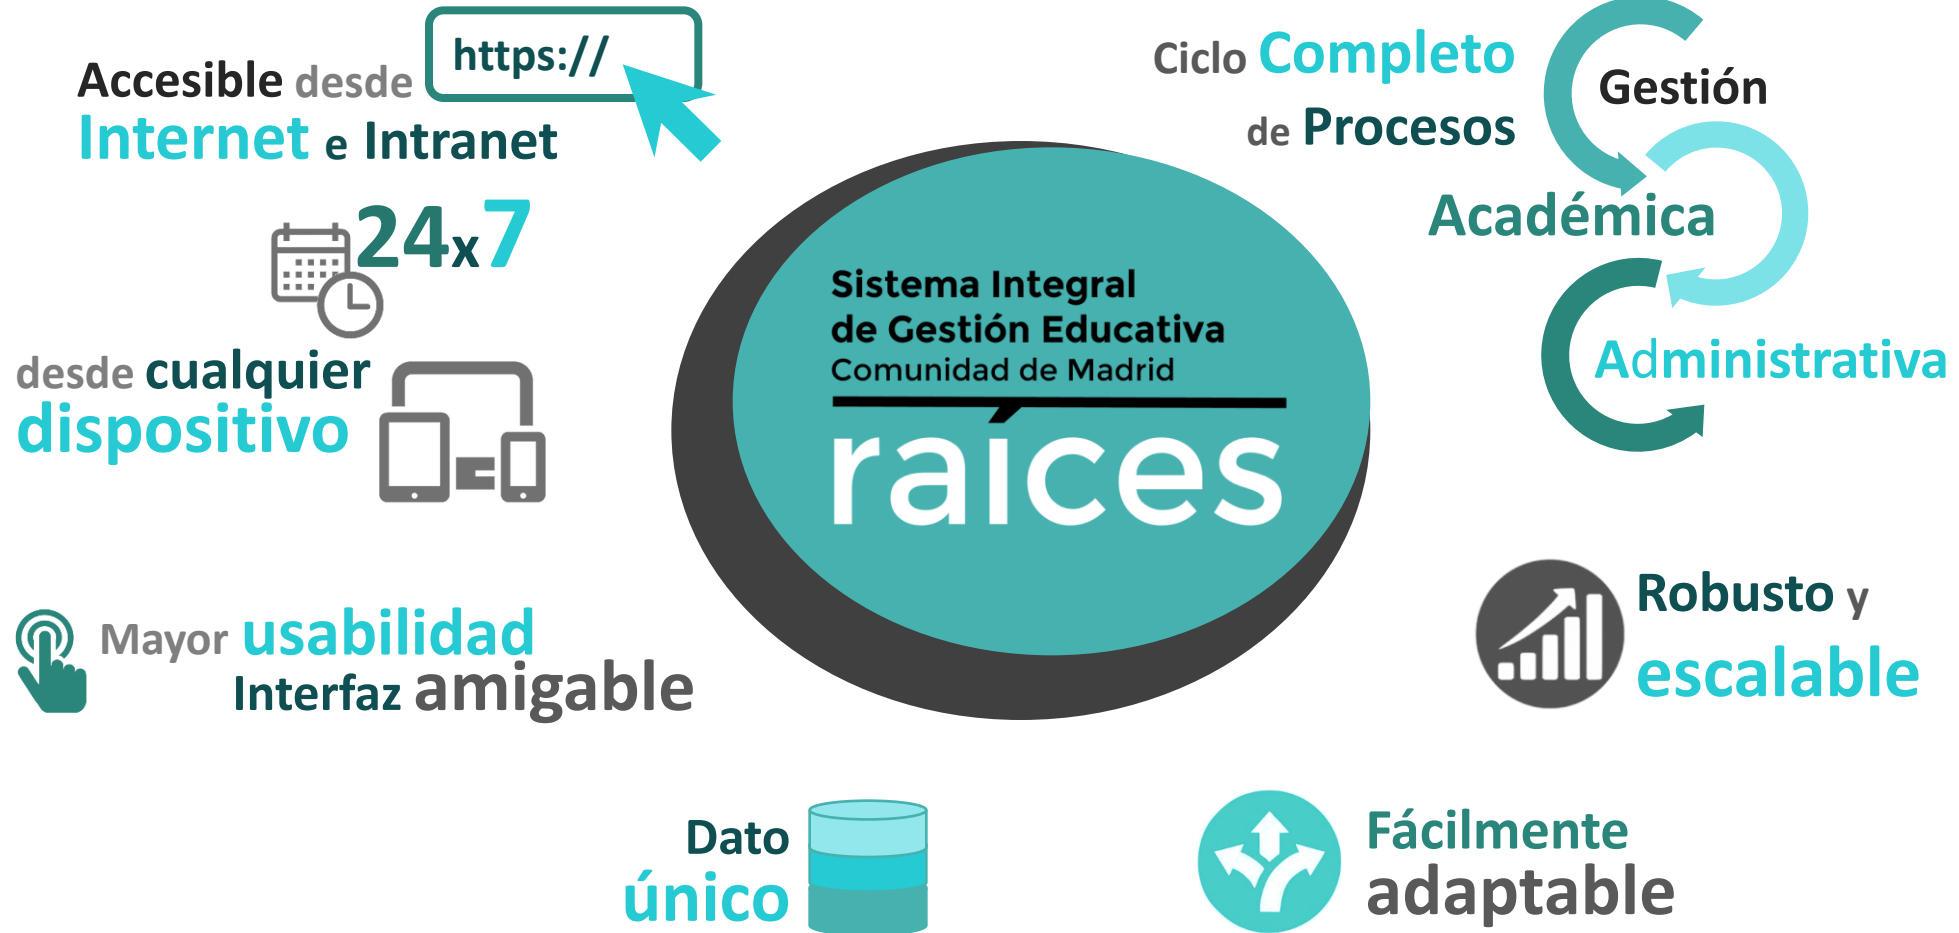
Accesible desde
Internet e Intranet

https://

24x7

desde cualquier
dispositivo

Mayor usabilidad
Interfaz amigable

Sistema Integral
de Gestión Educativa
Comunidad de Madrid
raíces

Ciclo Completo
de Procesos

Gestión
Académica
Administrativa

Robusto y
escalable

Dato
único

Fácilmente
adaptable